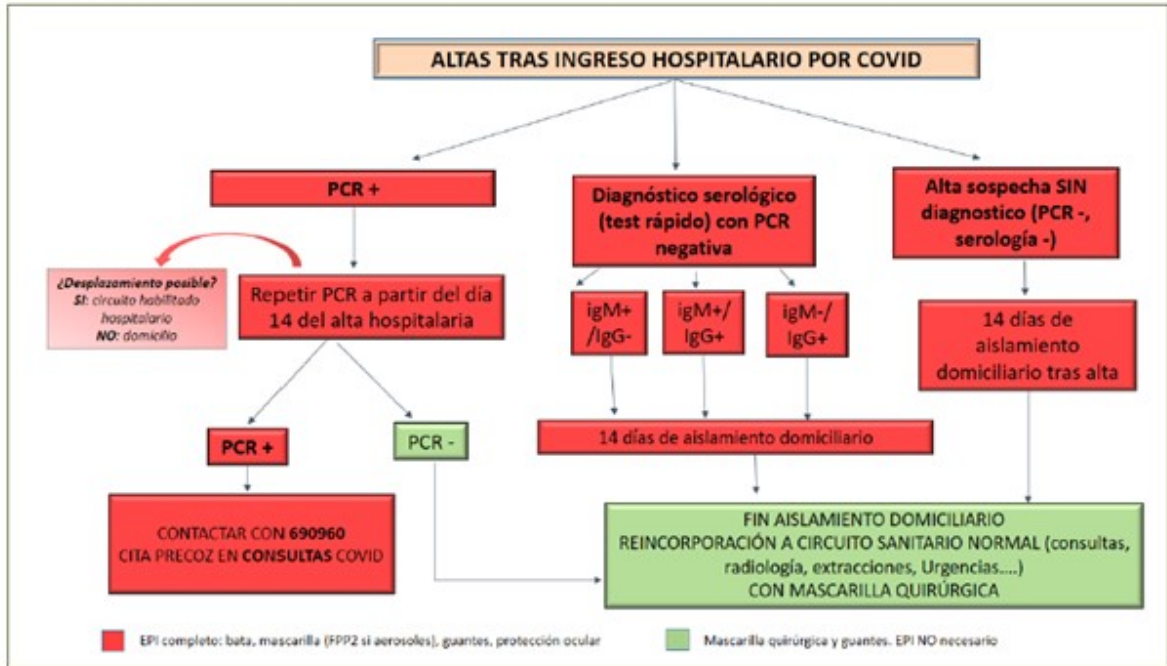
ALTAS TRAS INGRESO HOSPITALARIO POR COVID

PCR +

¿Desplazamiento posible?
SI: circuito habilitado hospitalario
NO: domicilio

Repetir PCR a partir del día 14 del alta hospitalaria

PCR +

PCR -

CONTACTAR CON 690960
CITA PRECOZ EN CONSULTAS COVID

Diagnóstico serológico (test rápido) con PCR negativa

igM+ /IgG-

igM+/ IgG+

igM-/ IgG+

14 días de aislamiento domiciliario

Alta sospecha SIN diagnostico (PCR -, serología -)

14 días de aislamiento domiciliario tras alta

FIN AISLAMIENTO DOMICILIARIO
REINCORPORACIÓN A CIRCUITO SANITARIO NORMAL (consultas, radiología, extracciones, Urgencias….)
CON MASCARILLA QUIRÚRGICA

EPI completo: bata, mascarilla (FFP2 si aerosoles), guantes, protección ocular

Mascarilla quirúrgica y guantes. EPI NO necesario